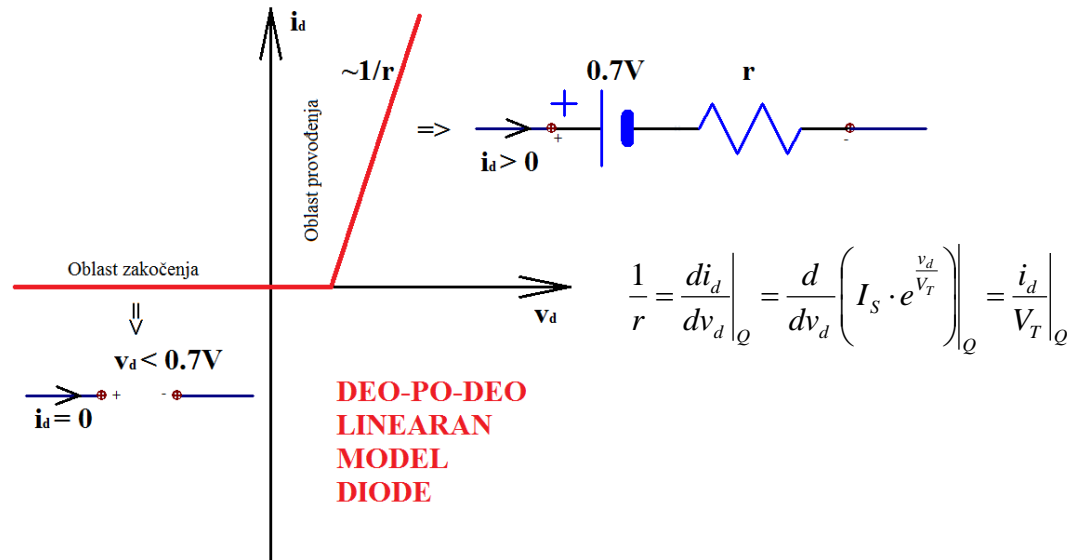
$i_d$

~1/r

Oblast provođenja

=>

0.7V

r

+

+

-

$i_d > 0$

Oblast zakočenja

$v_d$

$\Downarrow$

$v_d < 0.7V$

+

-

$i_d = 0$

$\frac{1}{r} = \left.\frac{di_d}{dv_d}\right|_Q = \left.\frac{d}{dv_d}\left(I_S \cdot e^{\frac{v_d}{V_T}}\right)\right|_Q = \left.\frac{i_d}{V_T}\right|_Q$

DEO-PO-DEO
LINEARAN
MODEL
DIODE